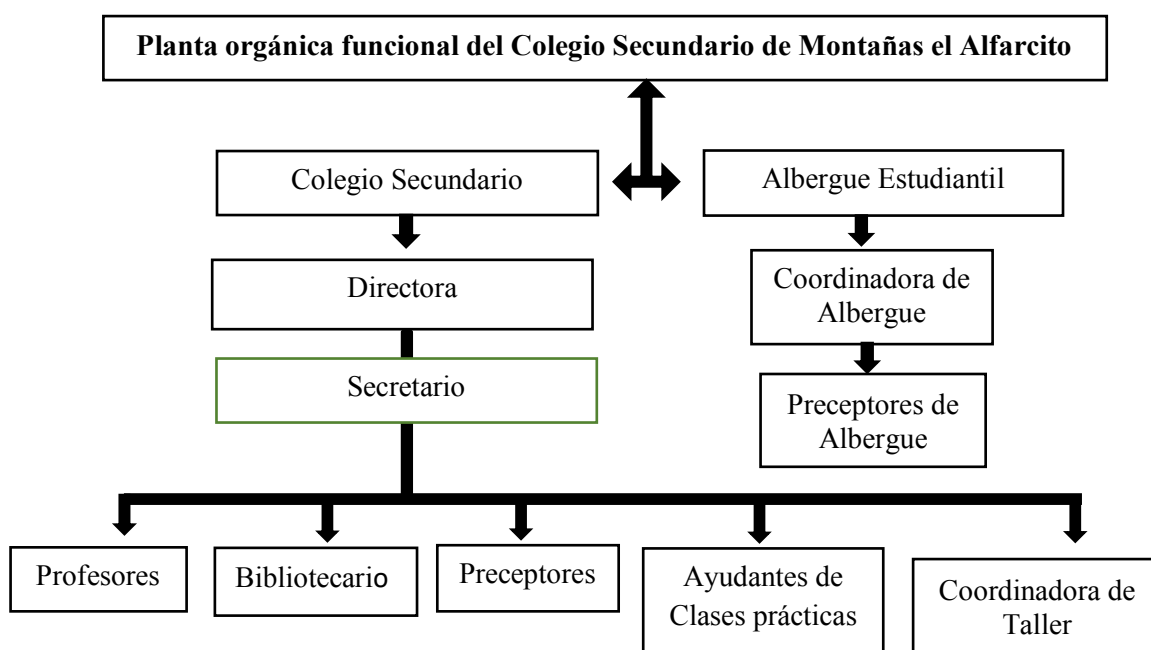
Planta orgánica funcional del Colegio Secundario de Montañas el Alfarcito

Colegio Secundario

Albergue Estudiantil

Directora

Coordinadora de Albergue

Secretario

Preceptores de Albergue

Profesores

Bibliotecario

Preceptores

Ayudantes de Clases prácticas

Coordinadora de Taller